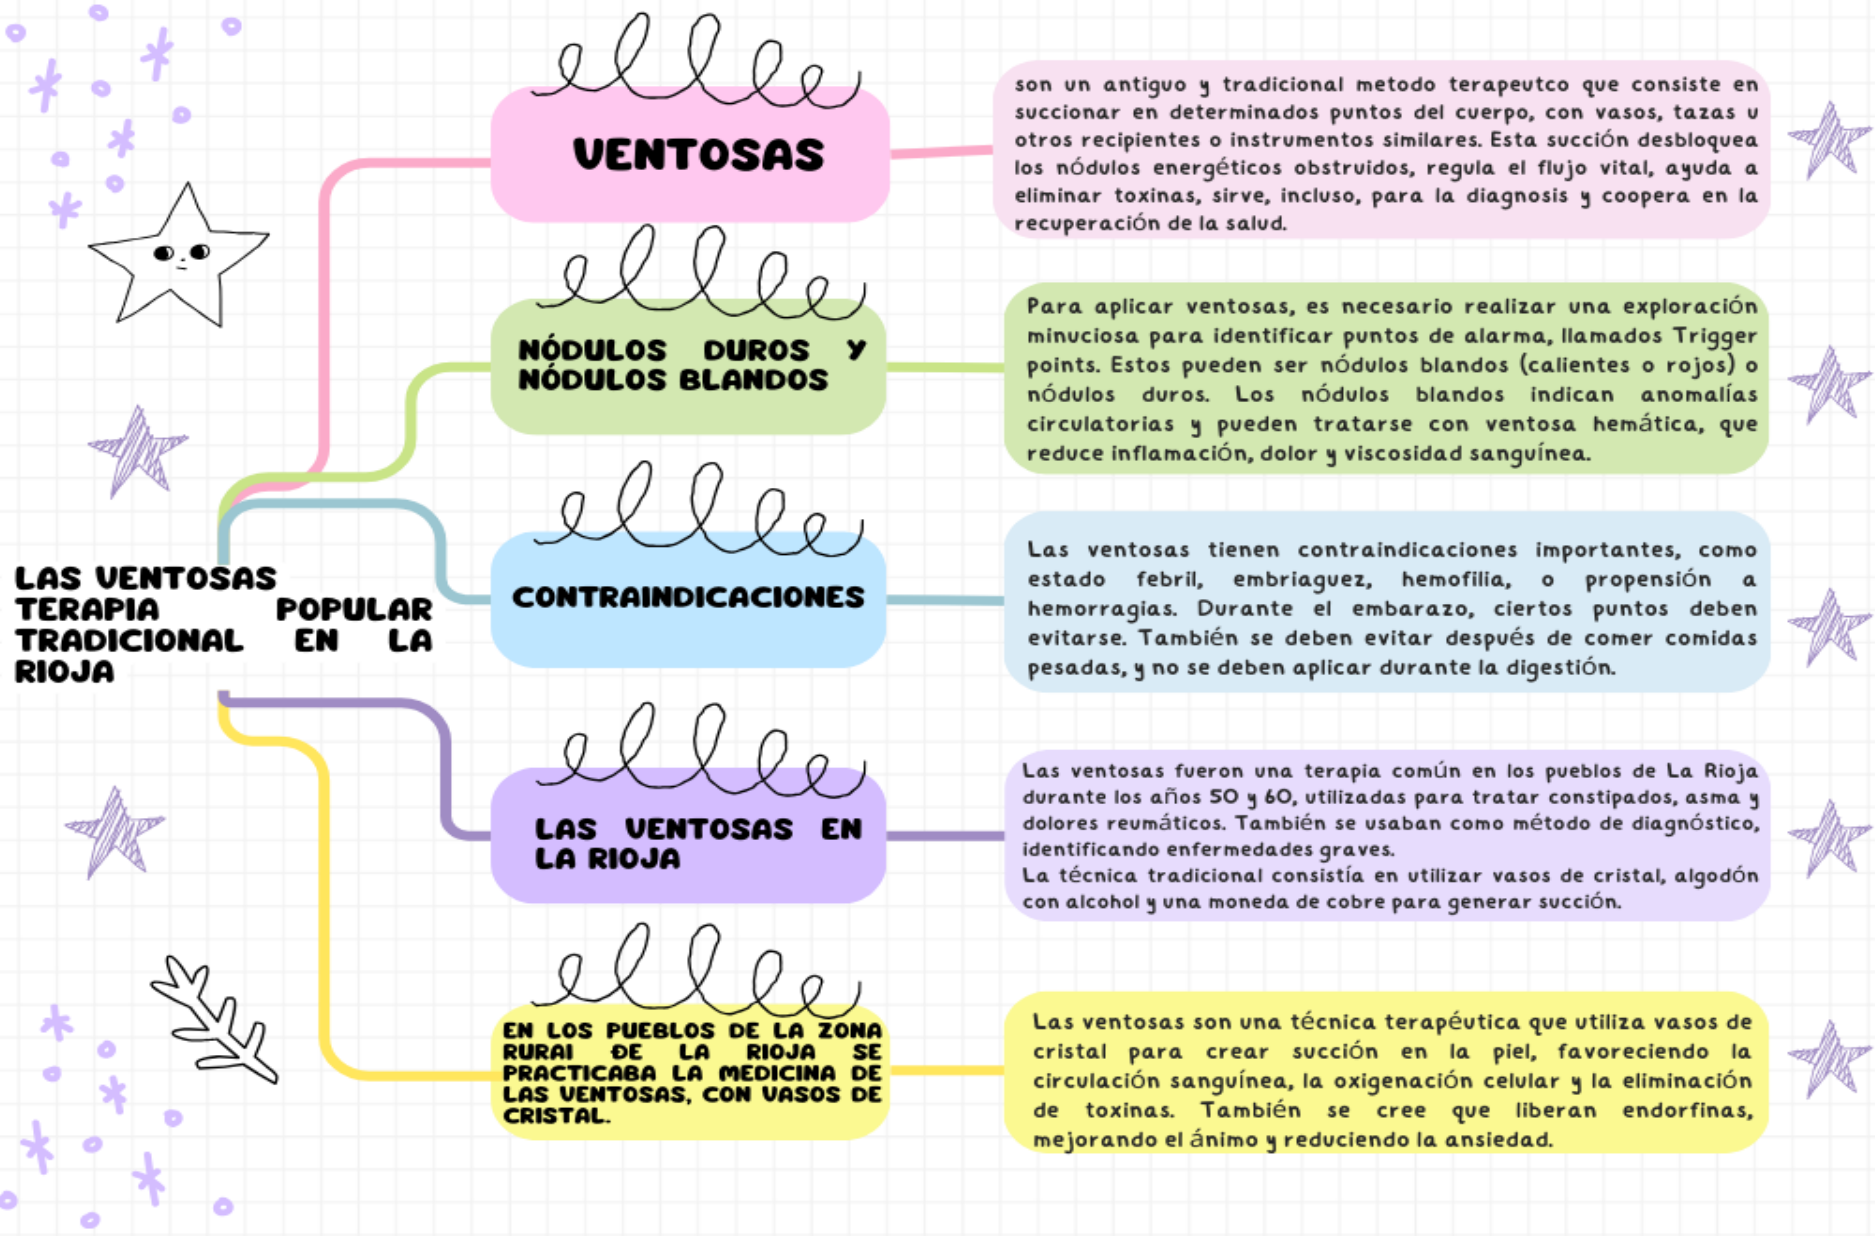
LAS VENTOSAS TERAPIA POPULAR TRADICIONAL EN LA RIOJA

VENTOSAS

son un antiguo y tradicional metodo terapeutco que consiste en succionar en determinados puntos del cuerpo, con vasos, tazas u otros recipientes o instrumentos similares. Esta succión desbloquea los nódulos energéticos obstruidos, regula el flujo vital, ayuda a eliminar toxinas, sirve, incluso, para la diagnosis y coopera en la recuperación de la salud.

NÓDULOS DUROS Y NÓDULOS BLANDOS

Para aplicar ventosas, es necesario realizar una exploración minuciosa para identificar puntos de alarma, llamados Trigger points. Estos pueden ser nódulos blandos (calientes o rojos) o nódulos duros. Los nódulos blandos indican anomalías circulatorias y pueden tratarse con ventosa hemática, que reduce inflamación, dolor y viscosidad sanguínea.

CONTRAINDICACIONES

Las ventosas tienen contraindicaciones importantes, como estado febril, embriaguez, hemofilia, o propensión a hemorragias. Durante el embarazo, ciertos puntos deben evitarse. También se deben evitar después de comer comidas pesadas, y no se deben aplicar durante la digestión.

LAS VENTOSAS EN LA RIOJA

Las ventosas fueron una terapia común en los pueblos de La Rioja durante los años 50 y 60, utilizadas para tratar constipados, asma y dolores reumáticos. También se usaban como método de diagnóstico, identificando enfermedades graves.
La técnica tradicional consistía en utilizar vasos de cristal, algodón con alcohol y una moneda de cobre para generar succión.

EN LOS PUEBLOS DE LA ZONA RURAl DE LA RIOJA SE PRACTICABA LA MEDICINA DE LAS VENTOSAS, CON VASOS DE CRISTAL.

Las ventosas son una técnica terapéutica que utiliza vasos de cristal para crear succión en la piel, favoreciendo la circulación sanguínea, la oxigenación celular y la eliminación de toxinas. También se cree que liberan endorfinas, mejorando el ánimo y reduciendo la ansiedad.